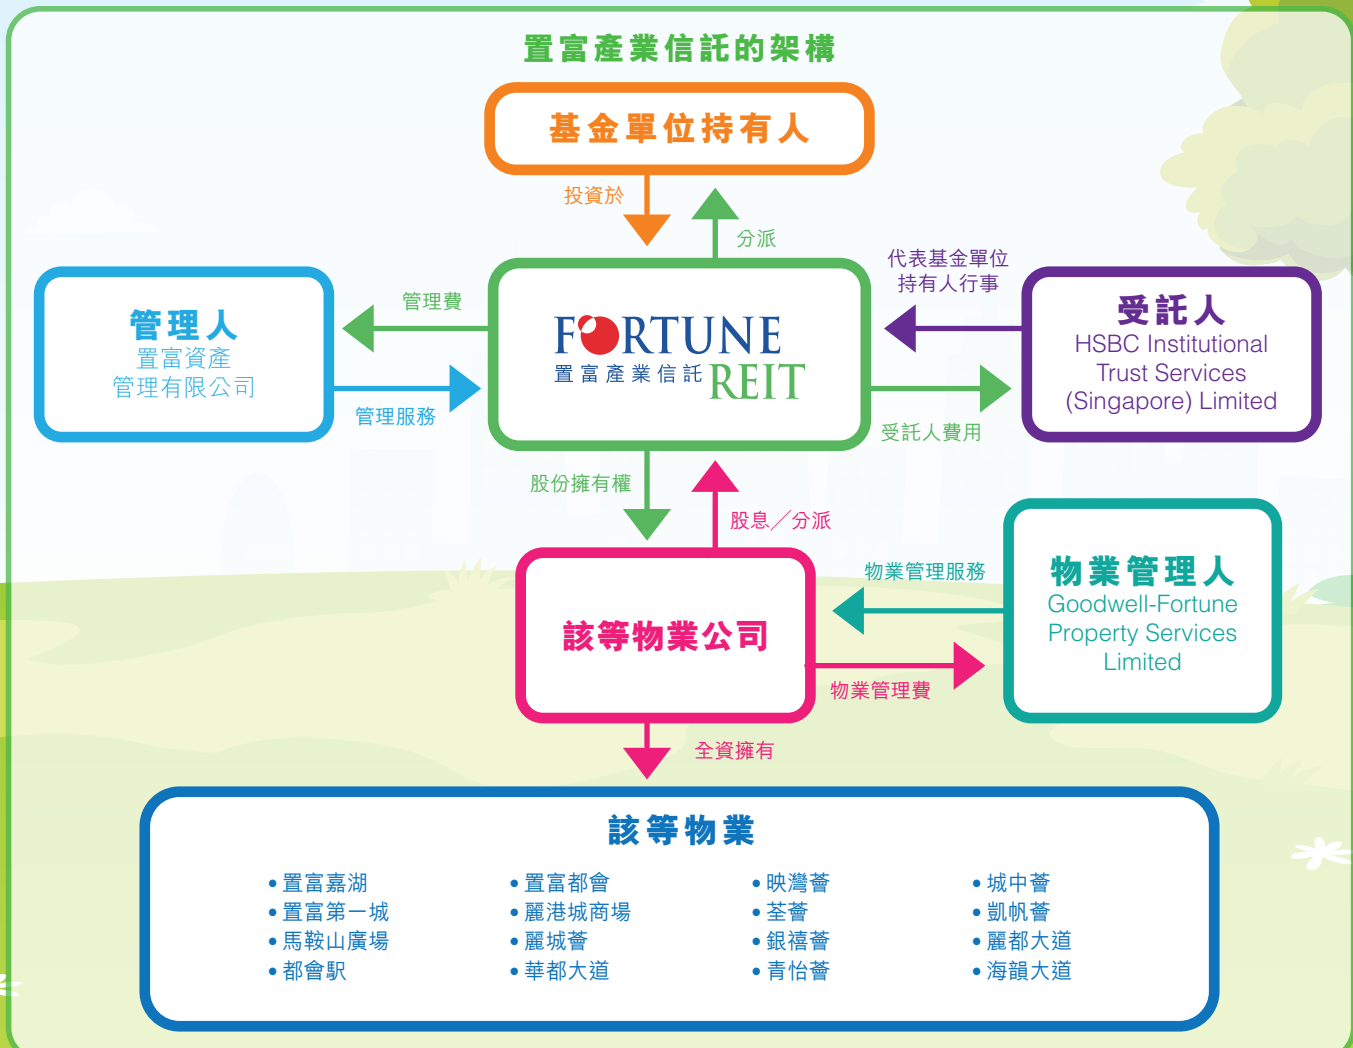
置富產業信託的架構

基金單位持有人

投資於

分派

管理人
置富資產
管理有限公司

管理費

管理服務

FORTUNE
置富產業信託 REIT

代表基金單位持有人行事

受託人
HSBC Institutional Trust Services (Singapore) Limited

受託人費用

股份擁有權

股息／分派

該等物業公司

物業管理服務

物業管理人
Goodwell-Fortune Property Services Limited

物業管理費

全資擁有

該等物業

• 置富嘉湖
• 置富第一城
• 馬鞍山廣場
• 都會駅

• 置富都會
• 麗港城商場
• 麗城薈
• 華都大道

• 映灣薈
• 荃薈
• 銀禧薈
• 青怡薈

• 城中薈
• 凱帆薈
• 麗都大道
• 海韻大道